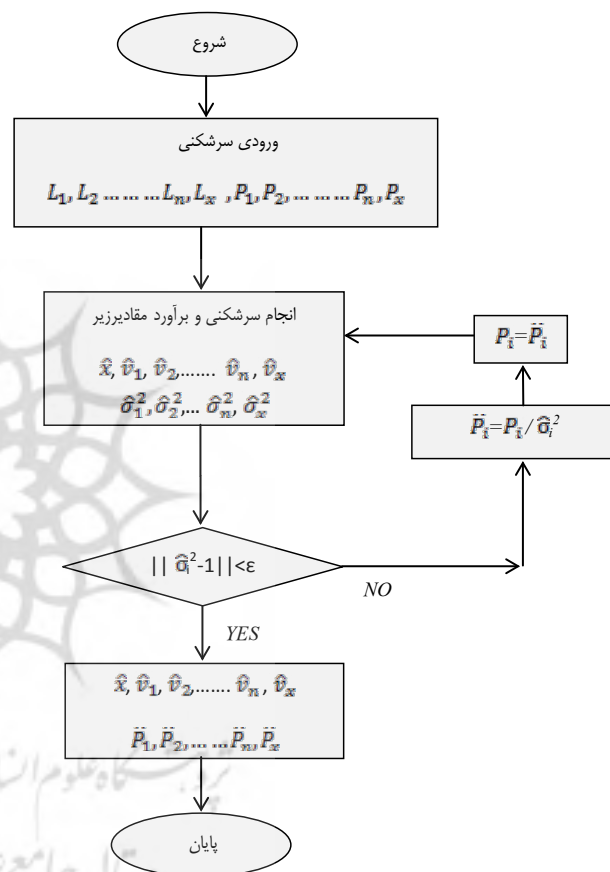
شروع

ورودی سرشکنی

$L_1, L_2 \dots\dots\dots L_n, L_x \ , P_1, P_2, \dots\dots\dots P_n, P_x$

انجام سرشکنی و برآورد مقادیرزیر

$\hat{x}, \hat{v}_1, \hat{v}_2, \dots\dots \hat{v}_n, \hat{v}_x$

$\hat{\sigma}_1^2, \hat{\sigma}_2^2, \dots \hat{\sigma}_n^2, \hat{\sigma}_x^2$

$P_i = \ddot{P}_i$

$\ddot{P}_i = P_i / \hat{\sigma}_i^2$

$|| \hat{\sigma}_i^2 - 1 || < \varepsilon$

NO

YES

$\hat{x}, \hat{v}_1, \hat{v}_2, \dots\dots \hat{v}_n, \hat{v}_x$

$\ddot{P}_1, \ddot{P}_2, \dots \dots \ddot{P}_n, \ddot{P}_x$

پایان